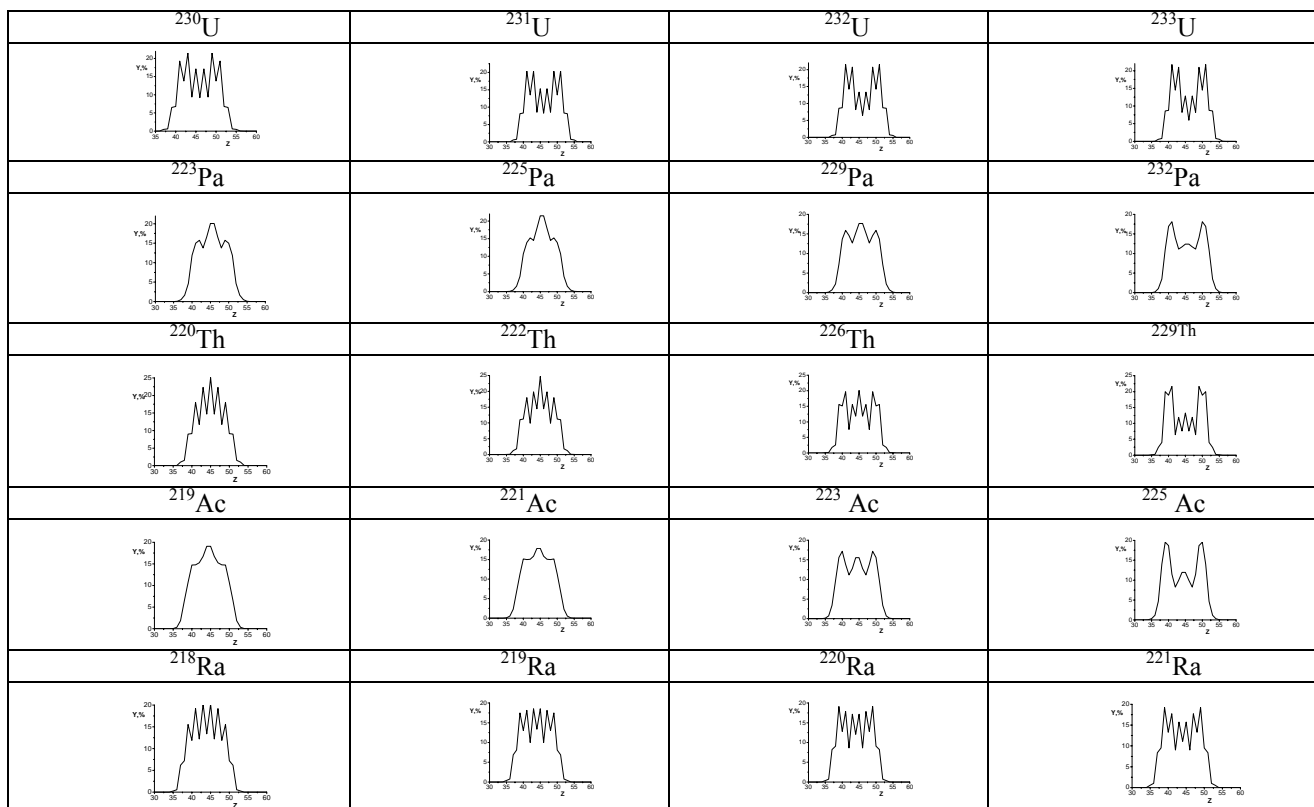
| $^{230}$U | $^{231}$U | $^{232}$U | $^{233}$U |
|---|---|---|---|
| Y,% 20 15 10 5 0 35 40 45 50 55 60 z | Y,% 20 15 10 5 0 30 35 40 45 50 55 60 z | Y,% 20 15 10 5 0 30 35 40 45 50 55 60 z | Y,% 20 15 10 5 0 30 35 40 45 50 55 60 z |
| $^{223}$Pa | $^{225}$Pa | $^{229}$Pa | $^{232}$Pa |
| Y,% 20 15 10 5 0 30 35 40 45 50 55 60 z | Y,% 20 15 10 5 0 30 35 40 45 50 55 60 z | Y,% 20 15 10 5 0 30 35 40 45 50 55 60 z | Y,% 20 15 10 5 0 30 35 40 45 50 55 60 z |
| $^{220}$Th | $^{222}$Th | $^{226}$Th | 229Th |
| Y,% 25 20 15 10 5 0 30 35 40 45 50 55 60 z | Y,% 25 20 15 10 5 0 30 35 40 45 50 55 60 z | Y,% 25 20 15 10 5 0 30 35 40 45 50 55 60 z | Y,% 25 20 15 10 5 0 30 35 40 45 50 55 60 z |
| $^{219}$Ac | $^{221}$Ac | $^{223}$ Ac | $^{225}$ Ac |
| Y,% 20 15 10 5 0 30 35 40 45 50 55 60 z | Y,% 20 15 10 5 0 30 35 40 45 50 55 60 z | Y,% 20 15 10 5 0 30 35 40 45 50 55 60 z | Y,% 20 15 10 5 0 30 35 40 45 50 55 60 z |
| $^{218}$Ra | $^{219}$Ra | $^{220}$Ra | $^{221}$Ra |
| Y,% 20 15 10 5 0 30 35 40 45 50 55 60 z | Y,% 20 15 10 5 0 30 35 40 45 50 55 60 z | Y,% 20 15 10 5 0 30 35 40 45 50 55 60 z | Y,% 20 15 10 5 0 30 35 40 45 50 55 60 z |